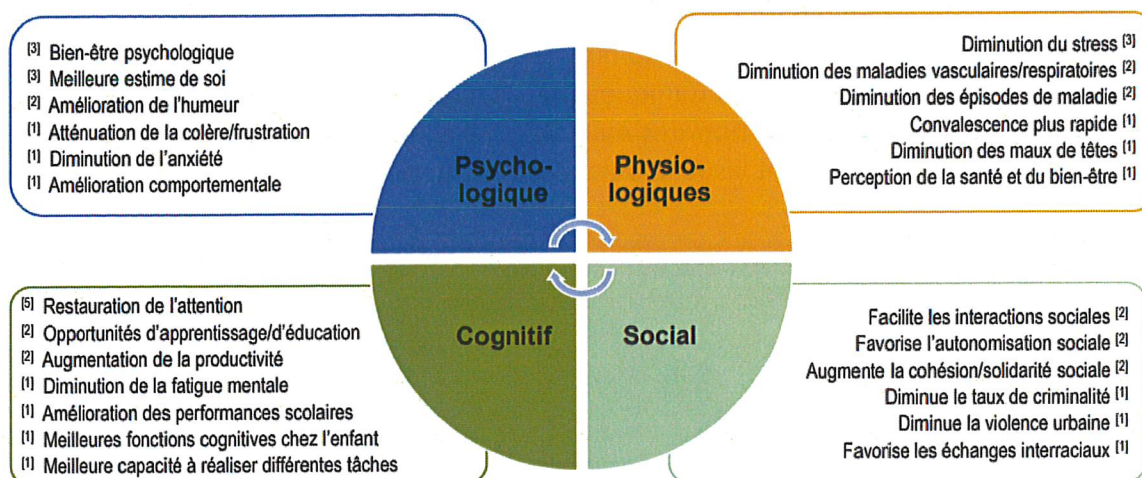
[3] Bien-être psychologique
[3] Meilleure estime de soi
[2] Amélioration de l'humeur
[1] Atténuation de la colère/frustration
[1] Diminution de l'anxiété
[1] Amélioration comportementale

Diminution du stress [3]
Diminution des maladies vasculaires/respiratoires [2]
Diminution des épisodes de maladie [2]
Convalescence plus rapide [1]
Diminution des maux de têtes [1]
Perception de la santé et du bien-être [1]

Psycho-logique

Physio-logiques

Cognitif

Social

[5] Restauration de l'attention
[2] Opportunités d'apprentissage/d'éducation
[2] Augmentation de la productivité
[1] Diminution de la fatigue mentale
[1] Amélioration des performances scolaires
[1] Meilleures fonctions cognitives chez l'enfant
[1] Meilleure capacité à réaliser différentes tâches

Facilite les interactions sociales [2]
Favorise l'autonomisation sociale [2]
Augmente la cohésion/solidarité sociale [2]
Diminue le taux de criminalité [1]
Diminue la violence urbaine [1]
Favorise les échanges interraciaux [1]